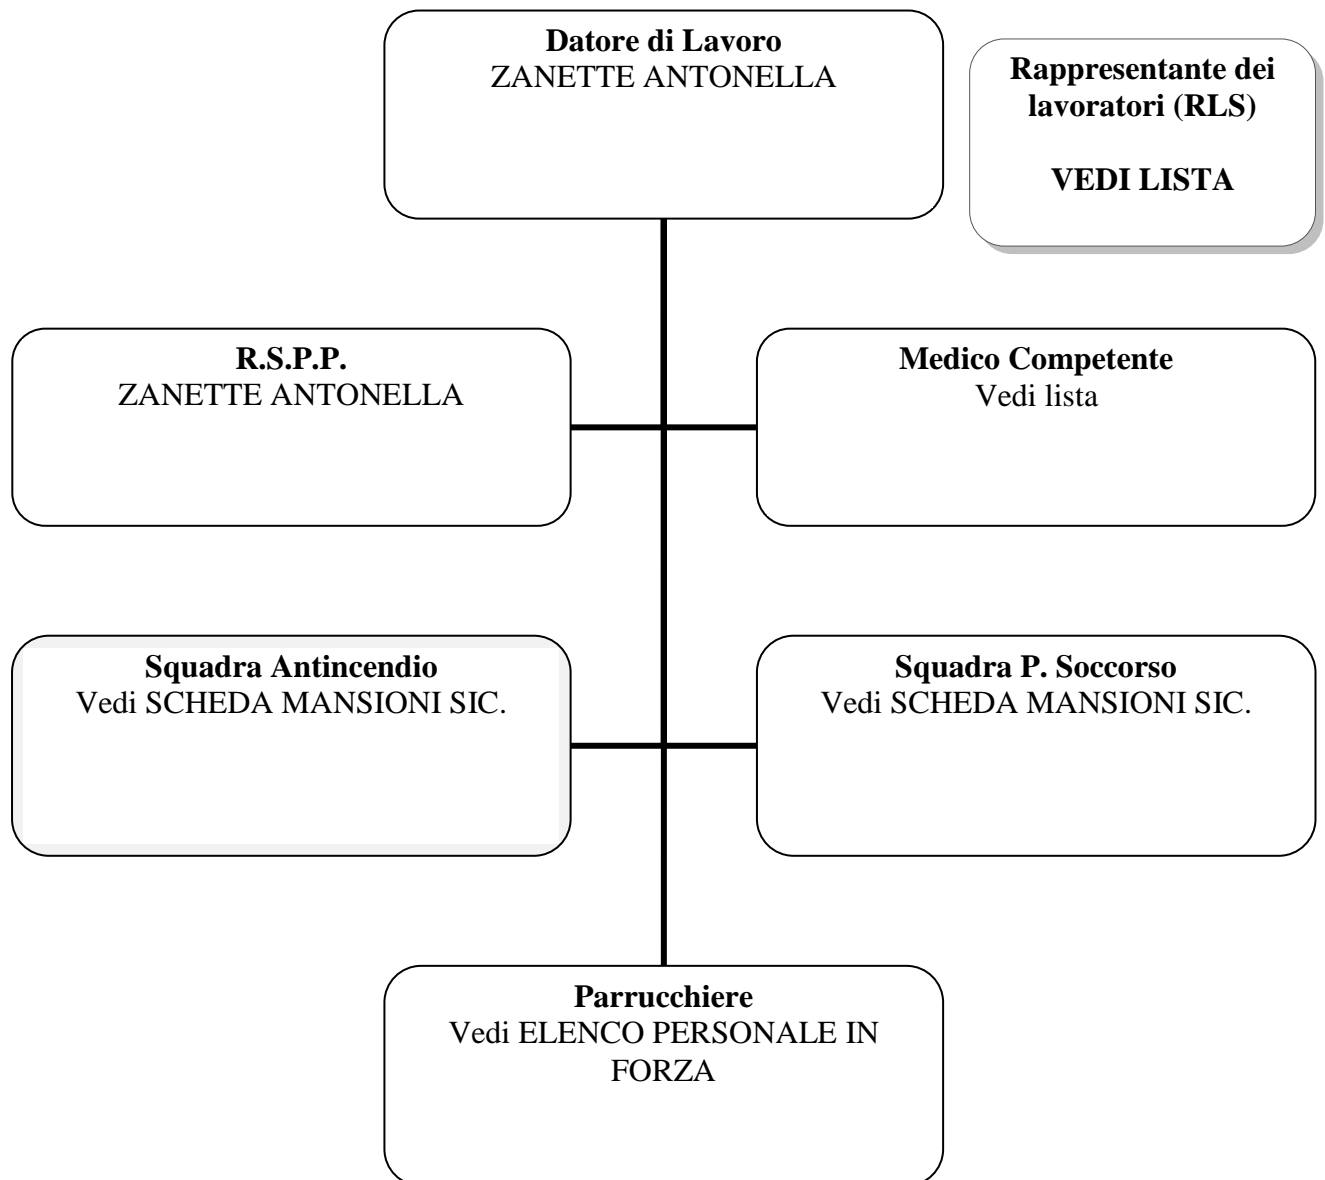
Datore di Lavoro
ZANETTE ANTONELLA

Rappresentante dei lavoratori (RLS)

VEDI LISTA

R.S.P.P.
ZANETTE ANTONELLA

Medico Competente
Vedi lista

Squadra Antincendio
Vedi SCHEDA MANSIONI SIC.

Squadra P. Soccorso
Vedi SCHEDA MANSIONI SIC.

Parrucchiere
Vedi ELENCO PERSONALE IN FORZA